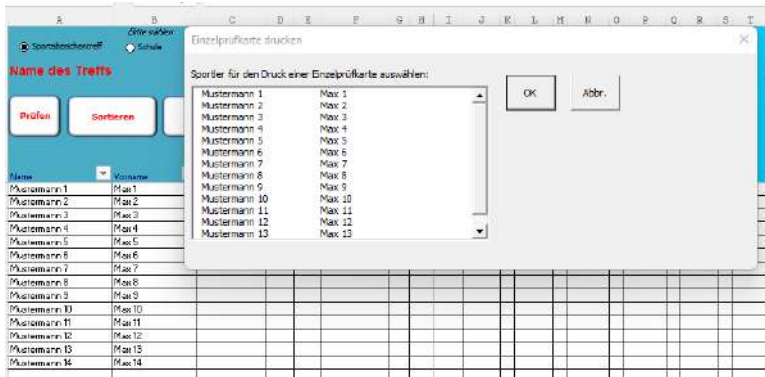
A B C D E F G H I J K L M N O P Q R S T

Bitte wählen
Sportabzeichentreff
Schule

Name des Treffs

Prüfen
Sortieren

Name
Vorname

| Name | Vorname |
|---|---|
| Mustermann 1 | Max 1 |
| Mustermann 2 | Max 2 |
| Mustermann 3 | Max 3 |
| Mustermann 4 | Max 4 |
| Mustermann 5 | Max 5 |
| Mustermann 6 | Max 6 |
| Mustermann 7 | Max 7 |
| Mustermann 8 | Max 8 |
| Mustermann 9 | Max 9 |
| Mustermann 10 | Max 10 |
| Mustermann 11 | Max 11 |
| Mustermann 12 | Max 12 |
| Mustermann 13 | Max 13 |
| Mustermann 14 | Max 14 |

Einzelprüfkarte drucken

Sportler für den Druck einer Einzelprüfkarte auswählen:

| | |
|---|---|
| Mustermann 1 | Max 1 |
| Mustermann 2 | Max 2 |
| Mustermann 3 | Max 3 |
| Mustermann 4 | Max 4 |
| Mustermann 5 | Max 5 |
| Mustermann 6 | Max 6 |
| Mustermann 7 | Max 7 |
| Mustermann 8 | Max 8 |
| Mustermann 9 | Max 9 |
| Mustermann 10 | Max 10 |
| Mustermann 11 | Max 11 |
| Mustermann 12 | Max 12 |
| Mustermann 13 | Max 13 |

OK
Abbr.